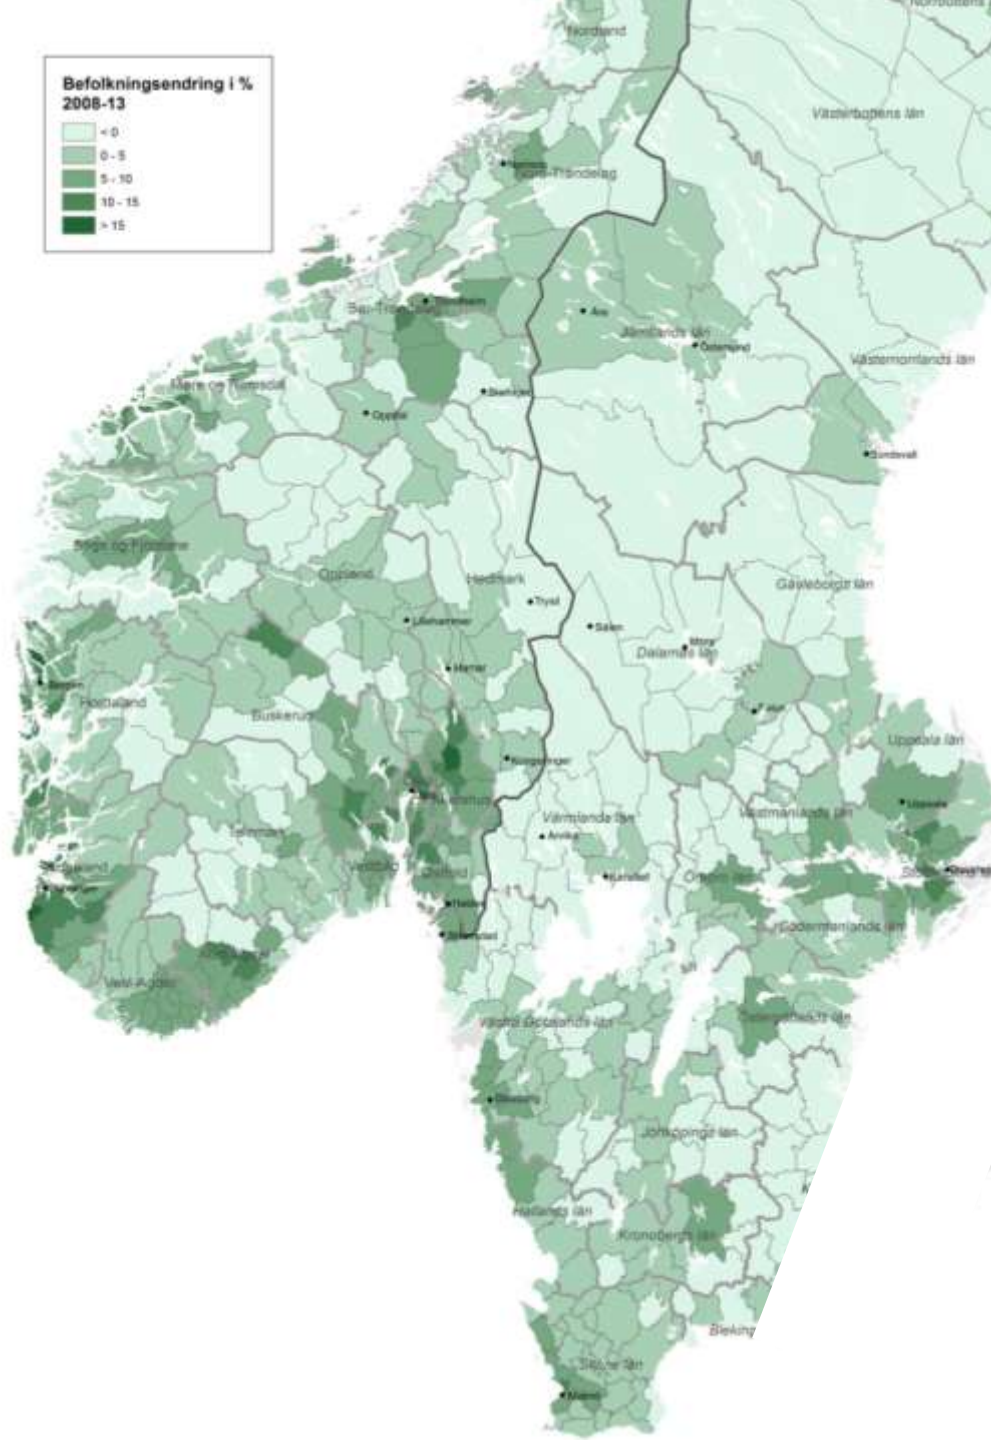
Befolkningsendring i %
2008-13
< 0
0 - 5
5 - 10
10 - 15
> 15

Norrbottens
Nordland
Västerbottens län
Namsos
Nord-Trøndelag
Trondheim
Sør-Trøndelag
Åre
Jämtlands län
Östersund
Västernorrlands län
Møre og Romsdal
Tynset
Oppdal
Sundsvall
Sogn og Fjordane
Oppland
Hedmark
Trysil
Gävleborgs län
Lillehammer
Sälen
Mora
Dalarnas län
Bergen
Hamar
Hordaland
Buskerud
Falun
Uppsala län
Kongsvinger
Oslo
Akershus
Uppsala
Värmlands län
Västmanlands län
Arvika
Telemark
Stockholm
Rogaland
Vestfold
Østfold
Karlstad
Örebro län
Stavanger
Halden
Södermanlands län
Strömstad
Aust-Agder
Vest-Agder
Västra Götalands län
Östergötlands län
Göteborg
Jönköpings län
Hallands län
Kronobergs län
Blekinge
Skåne län
Malmö